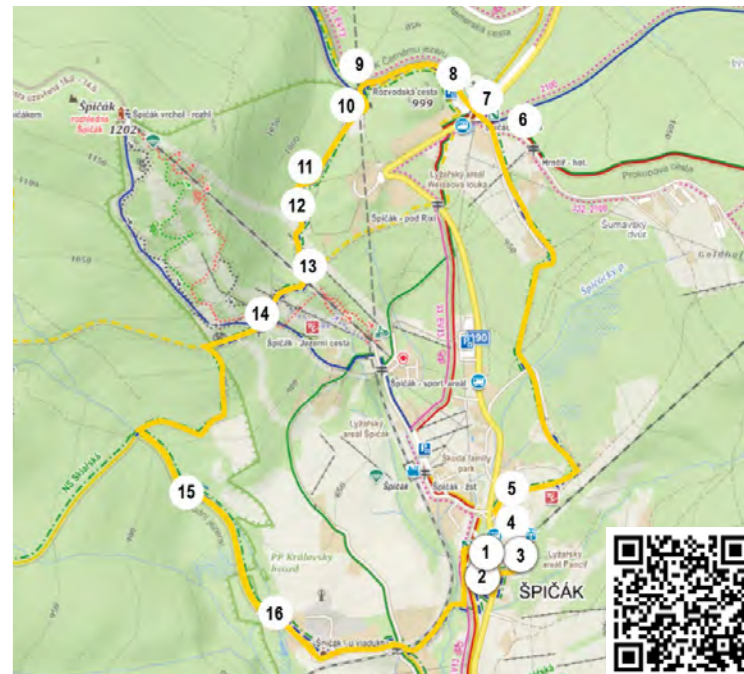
9
8
7
6
10
Rozvodská cesta
999
Špičák
rozhledna
Špičák
1202
Špičák vrchol - rozhl.
Hrnčíř - hot.
Prokopova cesta
11
12
Lyžařský areál Hojsova louka
Špičák - pod Rixi
Šumavský dvůr
13
14
Špičák - Jezerní cesta
190
Špičák - sport. areál
Lyžařský areál Špičák
Škoda family park
Špičák
Špičák - žst.
5
4
1
3
2
ŠPIČÁK
Lyžařský areál Pancíř
15
PP Královský hvozd
16
Špičák - u viaduktu
Naučná stezka